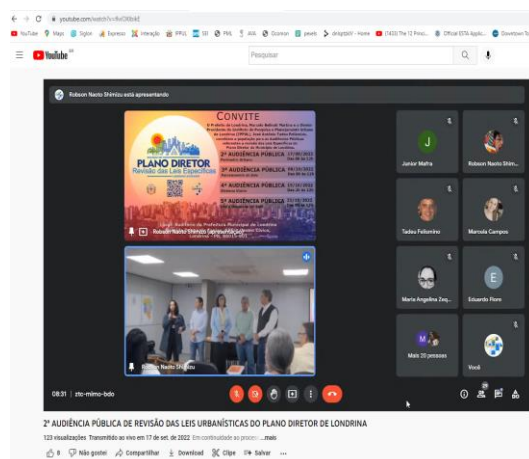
youtube.com/watch?v=RwCKBdkE

YouTube Mapa Sigior Expresso Interação PPUL IDI PML AML Duoran pexels draprijoV - Home (1433) The 12 Princ... Official ESTA Applic... Download To

YouTube BR

Pesquisar

Robson Naoto Shimizu está apresentando

CONVITE

PLANO DIRETOR
Revisão das Leis Específicas

2ª AUDIÊNCIA PÚBLICA
3ª AUDIÊNCIA PÚBLICA
4ª AUDIÊNCIA PÚBLICA
5ª AUDIÊNCIA PÚBLICA

Robson Naoto Shimizu (apresentação)

Robson Naoto Shimizu

Junior Mafra

Robson Naoto Shim...

Tadeu Felismino

Marcela Campos

Maria Angelina Zeq...

Eduardo Florn

Mais 20 pessoas

Você

08:31 | ztc-mimo-bdo

2ª AUDIÊNCIA PÚBLICA DE REVISÃO DAS LEIS URBANÍSTICAS DO PLANO DIRETOR DE LONDRINA

123 visualizações Transmitido ao vivo em 17 de set. de 2022 Em continuidade ao process ...mais

0 Não gostei Compartilhar Download Clipe Salvar ...